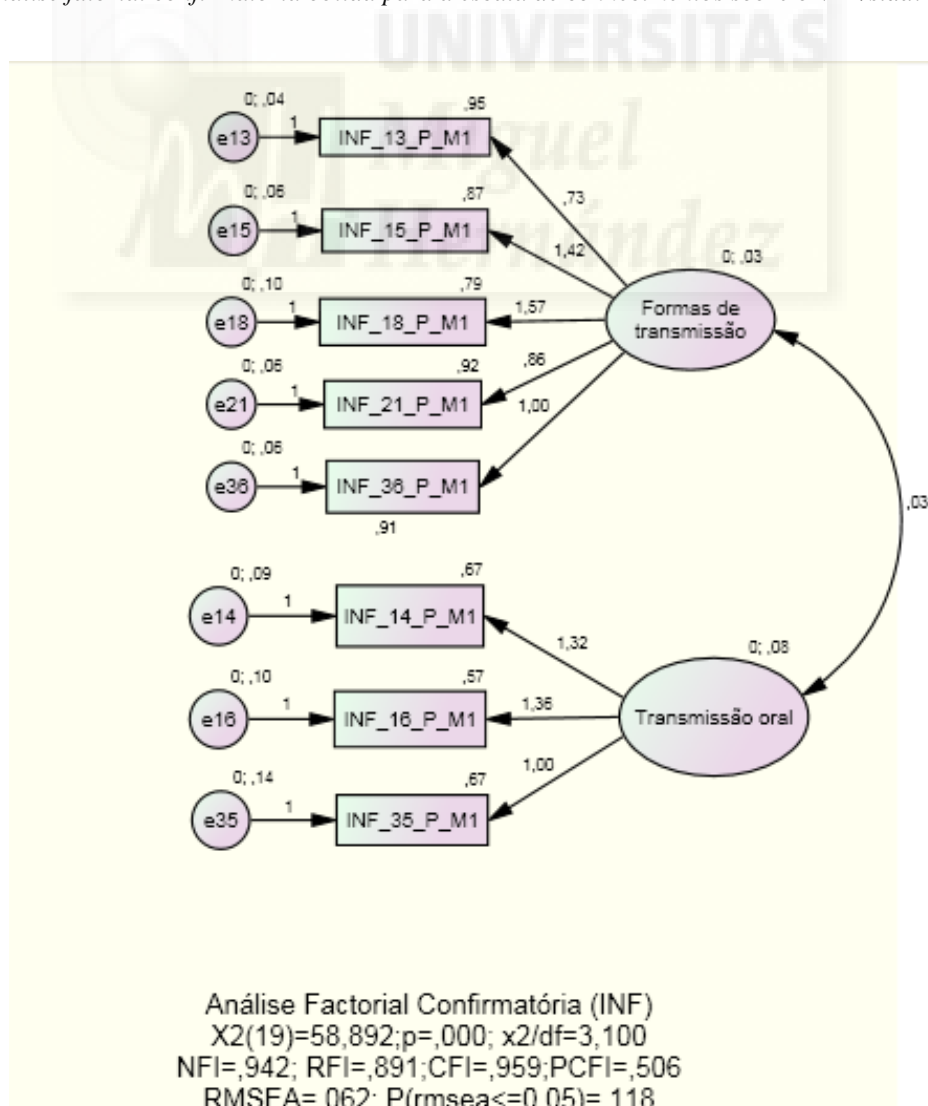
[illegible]

UNIVERSITAS Miguel Hernández

0; ,04
,95
e13
1
INF_13_P_M1
0; ,06
,87
e15
1
INF_15_P_M1
,73
1,42
0; ,03
0; ,10
,79
e18
1
INF_18_P_M1
1,57
Formas de transmissão
0; ,06
,92
e21
1
INF_21_P_M1
,86
1,00
0; ,06
e36
1
INF_36_P_M1
,91
,03
0; ,09
,67
e14
1
INF_14_P_M1
1,32
0; ,08
0; ,10
,57
e16
1
INF_16_P_M1
1,36
Transmissão oral
0; ,14
1,00
,67
e35
1
INF_35_P_M1

Análise Factorial Confirmatória (INF)
X2(19)=58,892;p=,000; x2/df=3,100
NFI=,942; RFI=,891;CFI=,959;PCFI=,506
RMSEA=,062; P(rmsea<=0,05)=,118